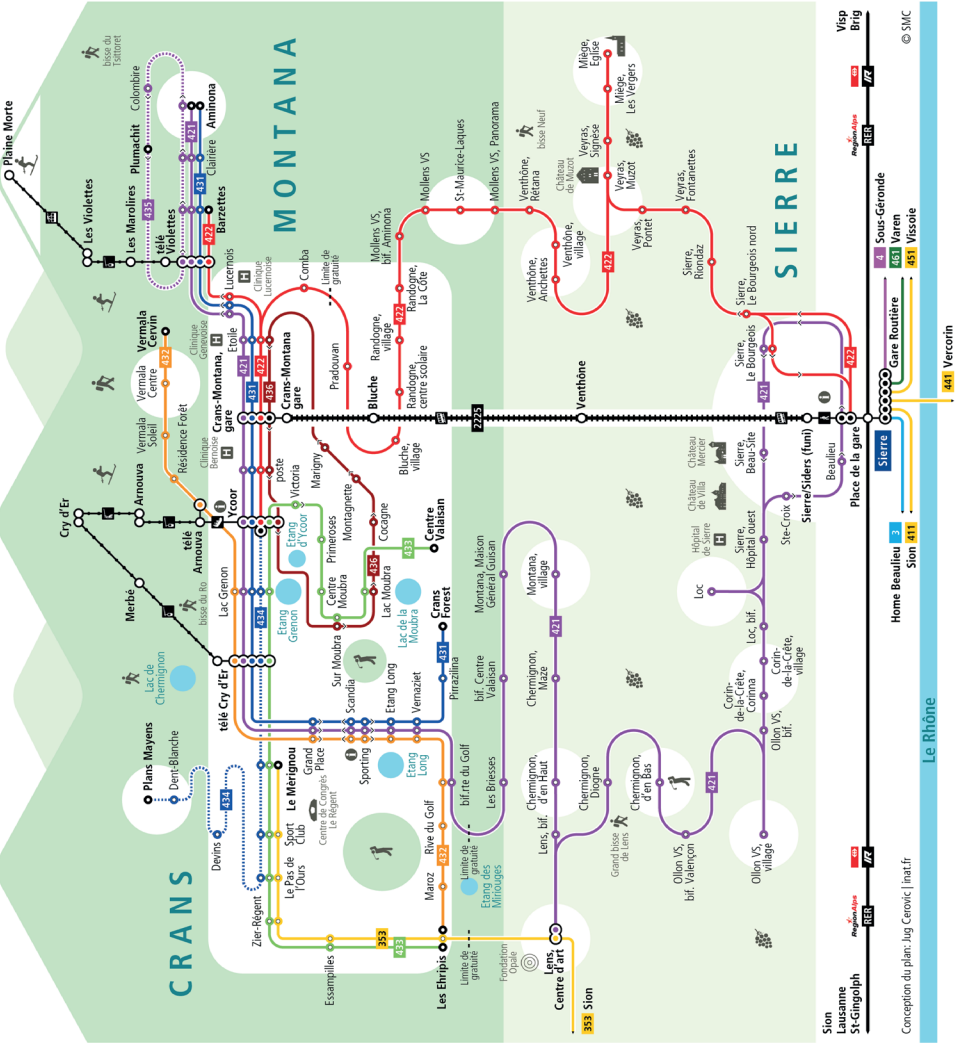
MONTANA

CRANS

SIERRE

Le Rhône

Plaine Morte
Les Violettes
Les Marolires
télé Violettes
Plumachit
Colombire
bisse du Tsittoret
Aminona
Clairière
Barzettes
421
431
435
422
Lucernois
Clinique Lucernoise
Comba
Limite de gratuité
Vermala Cervin
Clinique Genevoise
Etoile
Vermala Centre
432
Vermala Soleil
Résidence Forêt
Crans-Montana, gare
Clinique Bernoise
Crans-Montana gare
436
Pradouvan
Bluche
Bluche village
Randogne, village
Randogne, centre scolaire
Randogne, La Côte
Mollens VS, bif. Aminona
Mollens VS
St-Maurice-Laques
Mollens VS, Panorama
Venthône, Rétana
bisse Neuf
Venthône, Anchettes
Venthône, village
Château de Muzot
Veyras, Signèse
Veyras, Muzot
Veyras, Pontet
Veyras, Fontanettes
Miège, Eglise
Miège, Les Vergers
Sierre, Rionda z
Sierre, Le Bourgeois nord
Sierre, Le Bourgeois
2225
Venthône
Arnouva
télé Arnouva
Ycoor
poste
Victoria
Marigny
Montagnette
Cocagne
Centre Valaisan
433
Cry d'Er
Merbé
bisse du Ro
Lac Grenon
Etang d'Ycoor
Primeroses
Centre Moubra
Lac Moubra
Lac de la Moubra
Etang Grenon
434
Crans Forest
Sur Moubra
Scandia
Etang Long
Vernaziet
Pirrazilina
bif. Centre Valaisan
Montana, Maison Général Guisan
Montana, village
Chermignon, Mazé
télé Cry d'Er
Lac de Chermignon
Plans Mayens
Dent-Blanche
Devins
Le Mérignou
Grand Place
Sporting
Etang Long
Sport Club
Centre de Congrès Le Régent
Rive du Golf
bif.rte du Golf
Les Briesses
Chermignon, d'en Haut
Chermignon, Diogne
Chermignon, d'en Bas
Lens, bif.
Le Pas de l'Ours
Zier-Régent
Maroz
Limite de gratuité
Etang des Mirlouges
Grand bisse de Lens
Ollon VS, bif. Valençon
Ollon VS, village
Ollon VS, bif.
Corin-de-la-Crête, Corinna
Corin-de-la-Crête, village
Loc, bif.
Loc
Sierre, Hôpital ouest
Hôpital de Sierre
Château de Villa
Ste-Croix
Sierre, Beau-Site
Château Mercier
Beaulieu
Sierre/Siders (funi)
Place de la gare
Sierre
Gare Routière
Vercorin
441
Home Beaulieu 3
Sion 411
353
Essampilles
Les Ehrpis
Limite de gratuité
Fondation Opale
Lens, Centre d'art
353 Sion
4 Sous-Géronde
461 Varen
451 Vissoie
Visp Brig
Sion Lausanne St-Gingolph
RegionAlps RER IR
© SMC
Conception du plan: Jug Cerovic | inat.fr